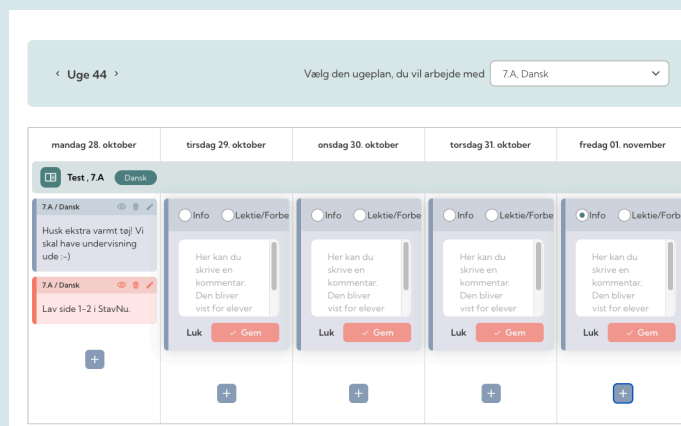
‹ Uge 44 ›

Vælg den ugeplan, du vil arbejde med 7.A, Dansk

| mandag 28. oktober | tirsdag 29. oktober | onsdag 30. oktober | torsdag 31. oktober | fredag 01. november |
|---|---|---|---|---|

Test , 7.A Dansk

7.A / Dansk
Husk ekstra varmt tøj! Vi skal have undervisning ude :-)

7.A / Dansk
Lav side 1-2 i StavNu.

+

Info Lektie/Forbe
Her kan du skrive en kommentar. Den bliver vist for elever
Luk ✓ Gem
+

Info Lektie/Forbe
Her kan du skrive en kommentar. Den bliver vist for elever
Luk ✓ Gem
+

Info Lektie/Forbe
Her kan du skrive en kommentar. Den bliver vist for elever
Luk ✓ Gem
+

Info Lektie/Forbe
Her kan du skrive en kommentar. Den bliver vist for elever
Luk ✓ Gem
+